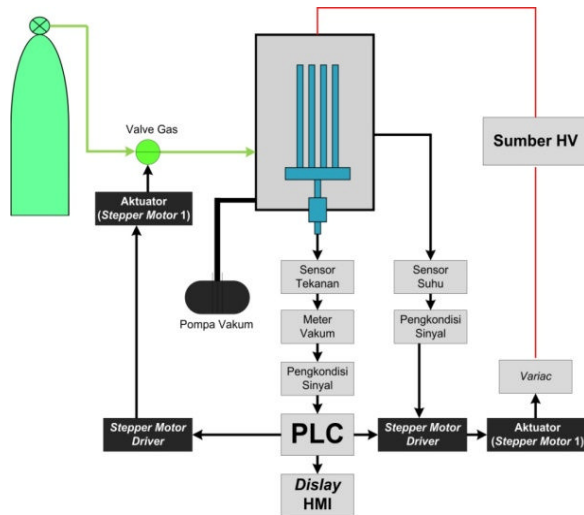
Valve Gas

Sumber HV

Aktuator (Stepper Motor 1)

Sensor Tekanan

Sensor Suhu

Pompa Vakum

Meter Vakum

Pengkondisi Sinyal

Pengkondisi Sinyal

Variac

Stepper Motor Driver

PLC

Stepper Motor Driver

Aktuator (Stepper Motor 1)

Dislay HMI